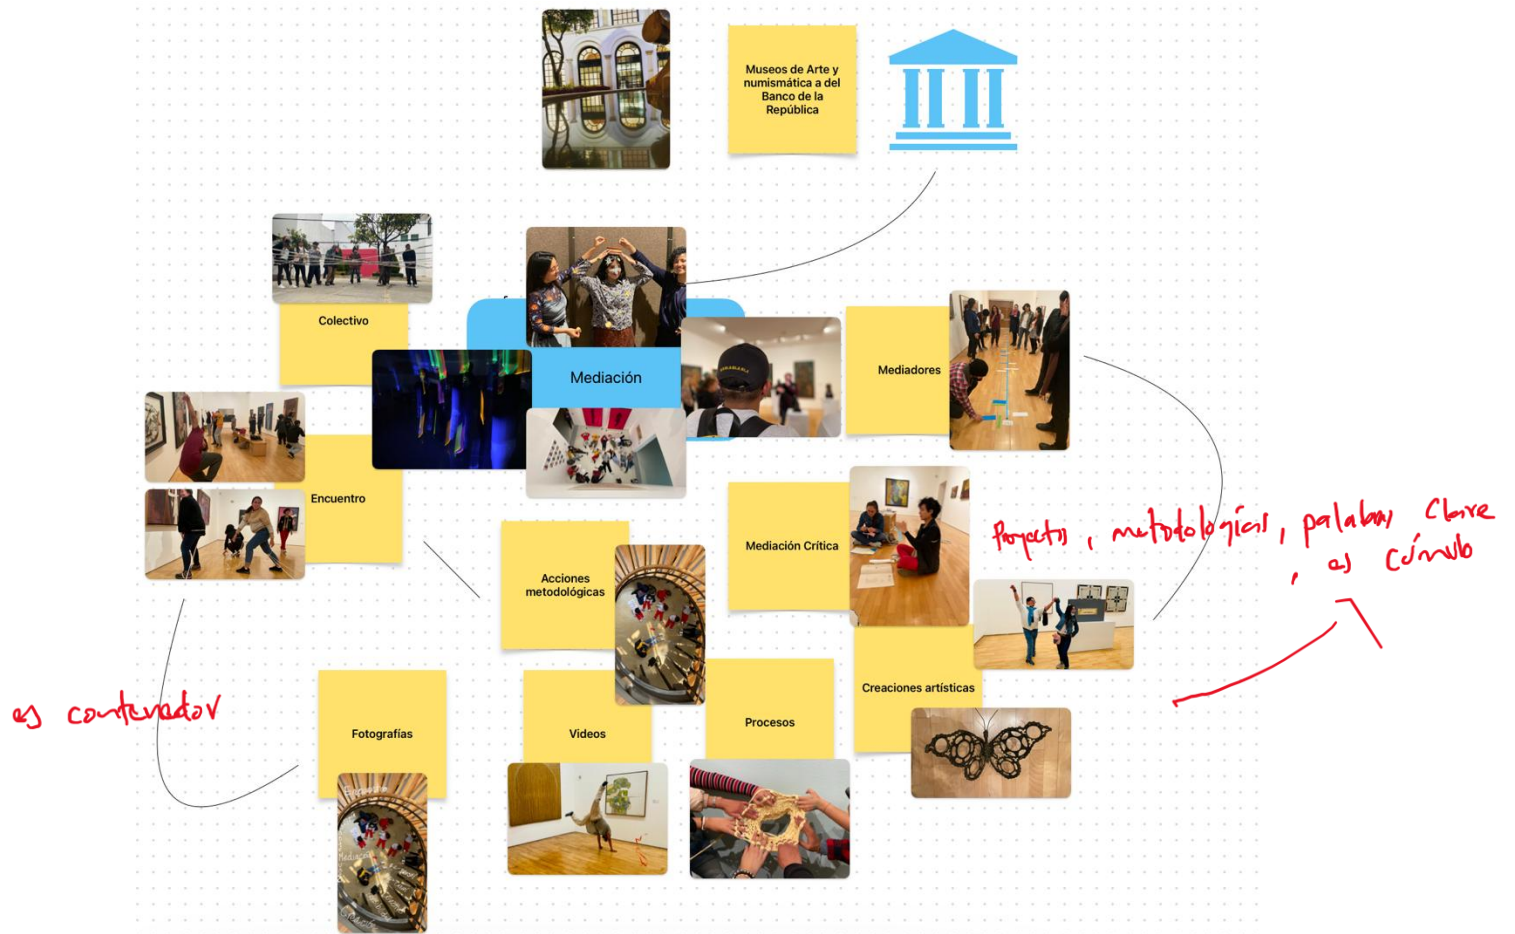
Museos de Arte y numismática a del Banco de la República

Colectivo

Mediación

Mediadores

Encuentro

Mediación Crítica

Proyectos, metodologías, palabras clave, es cúmulo

Acciones metodológicas

Creaciones artísticas

es contenedor

Fotografías

Videos

Procesos